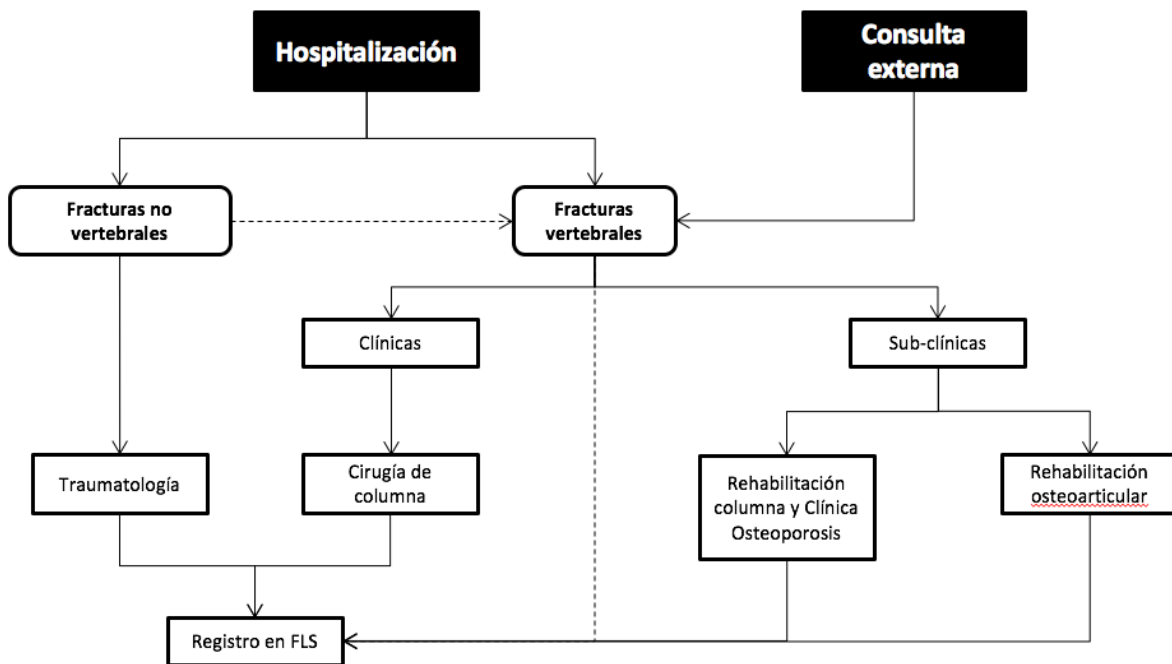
Hospitalización

Consulta externa

Fracturas no vertebrales

Fracturas vertebrales

Clínicas

Sub-clínicas

Traumatología

Cirugía de columna

Rehabilitación columna y Clínica Osteoporosis

Rehabilitación osteoarticular

Registro en FLS